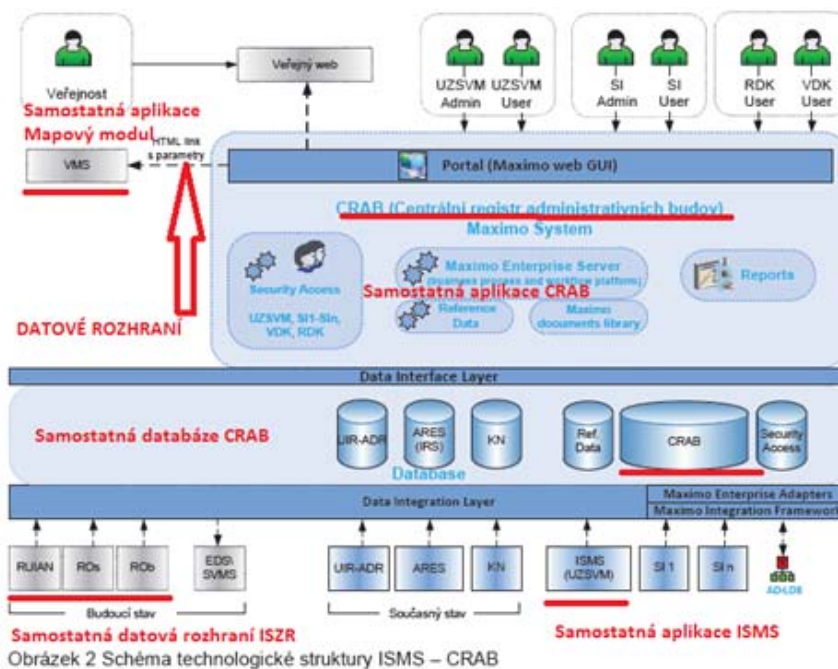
Veřejnost

Veřejný web

UZSVM Admin

UZSVM User

SI Admin

SI User

RDK User

VDK User

Samostatná aplikace Mapový modul

HTML link s parametry

VMS

Portal (Maximo web GUI)

CRAB (Centrální registr administrativních budov)

Maximo System

Security Access

UZSVM, SI1-SIn, VDK, RDK

Maximo Enterprise Server (business process and workflow platform)

Samostatná aplikace CRAB

Reference Data

Maximo documents library

Reports

DATOVÉ ROZHRANÍ

Data Interface Layer

Samostatná databáze CRAB

UIR-ADR

ARES (IRS)

KN

Ref. Data

CRAB

Security Access

Database

Data Integration Layer

Maximo Enterprise Adapters

Maximo Integration Framework

RUIAN

ROs

ROb

EDS\ SVMS

UIR-ADR

ARES

KN

ISMS (UZSVM)

SI 1

SI n

AD-LDB

Budoucí stav

Současný stav

Samostatná datová rozhraní ISZR

Samostatná aplikace ISMS

Obrázek 2 Schéma technologické struktury ISMS – CRAB